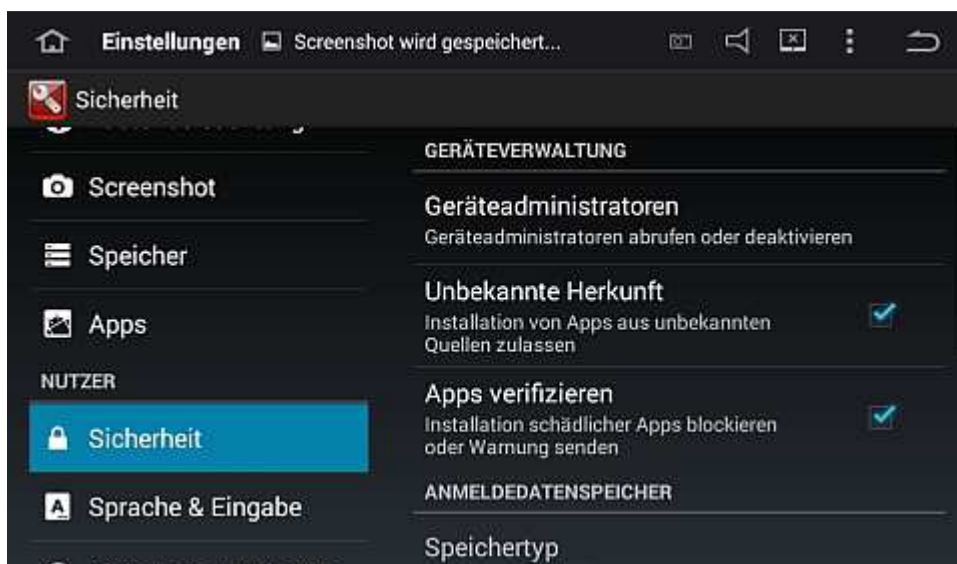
Einstellungen Screenshot wird gespeichert...

Sicherheit

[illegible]

Screenshot

Speicher

Apps

NUTZER

Sicherheit

Sprache & Eingabe

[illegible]

GERÄTEVERWALTUNG

Geräteadministratoren
Geräteadministratoren abrufen oder deaktivieren

Unbekannte Herkunft
Installation von Apps aus unbekannten Quellen zulassen

Apps verifizieren
Installation schädlicher Apps blockieren oder Warnung senden

ANMELDEDATENSPEICHER

Speichertyp